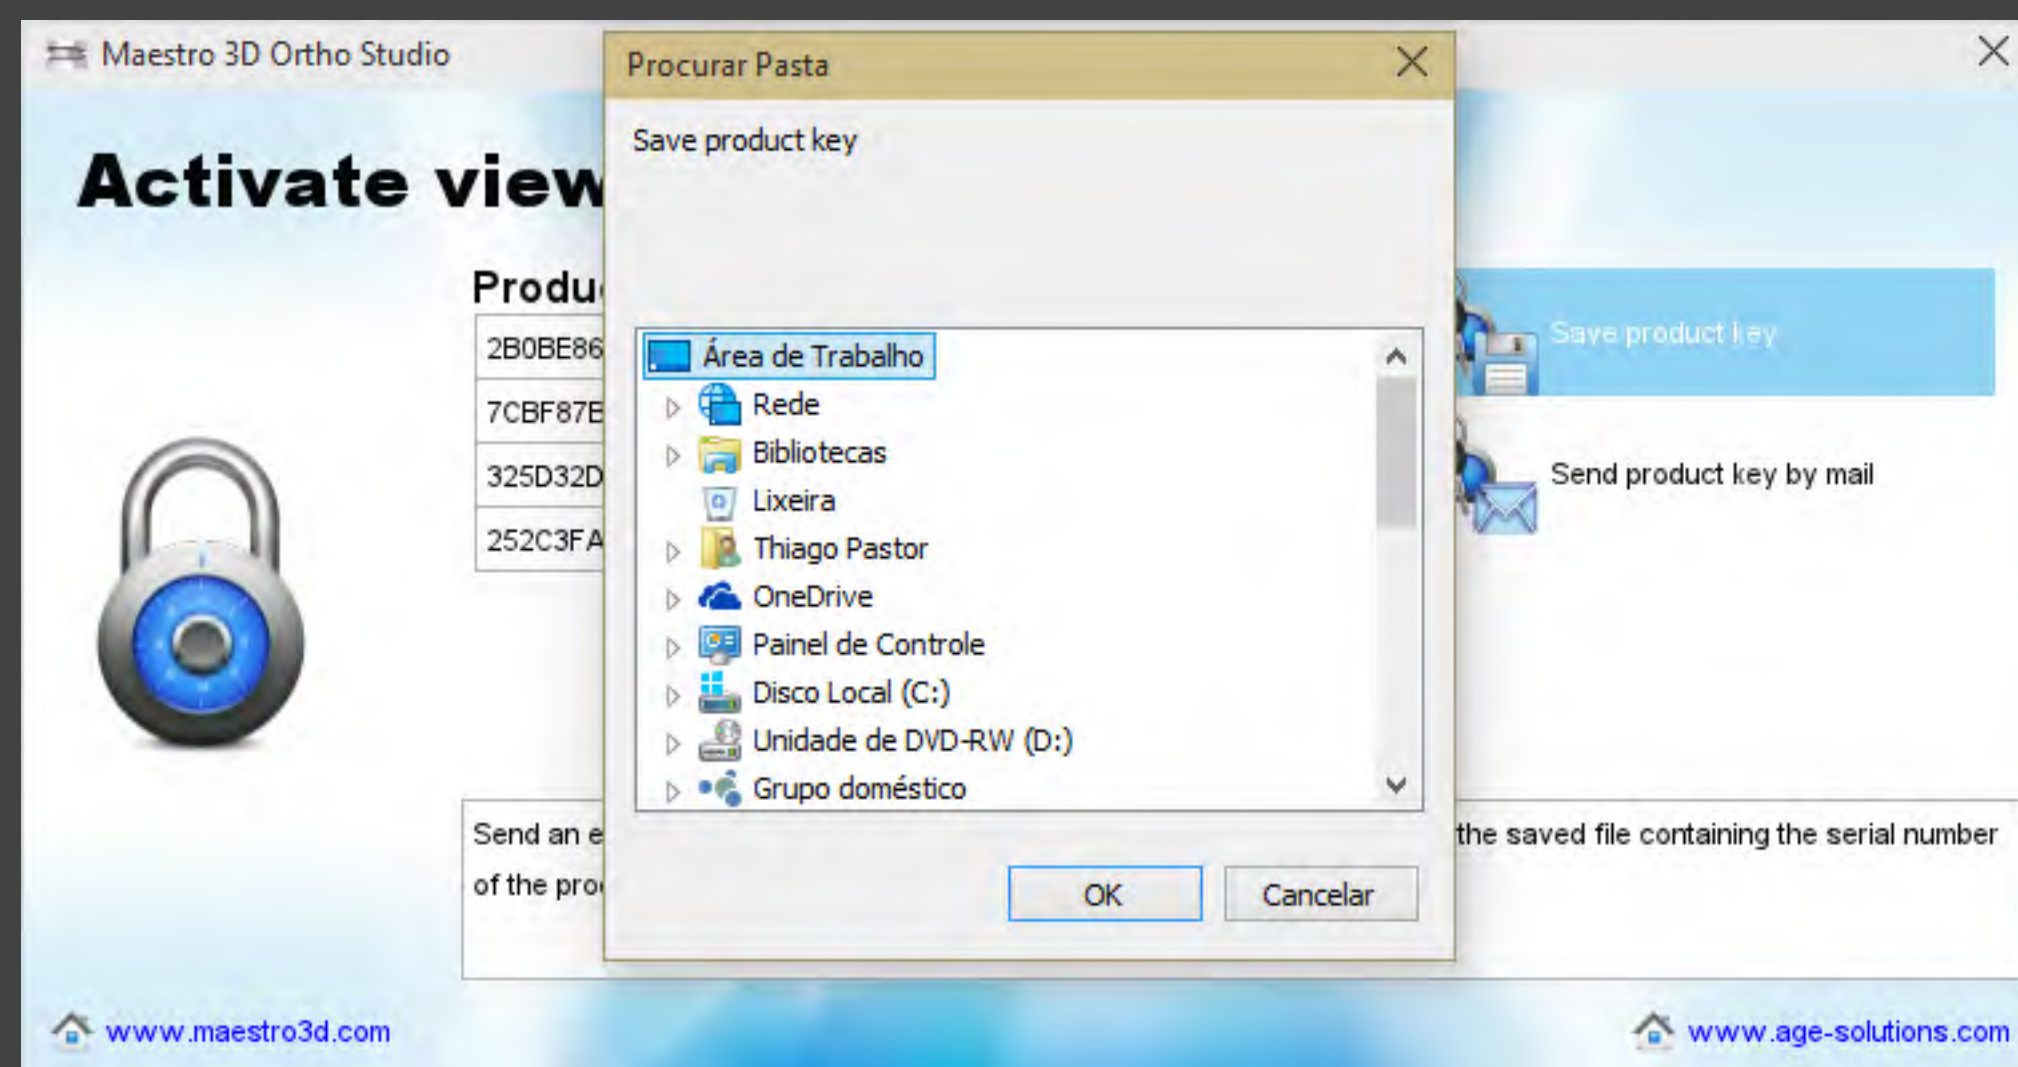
Maestro 3D Ortho Studio

Activate view

Produ

2B0BE86

7CBF87E

325D32D

252C3FA

Procurar Pasta

Save product key

Área de Trabalho

Rede

Bibliotecas

Lixeira

Thiago Pastor

OneDrive

Painel de Controle

Disco Local (C:)

Unidade de DVD-RW (D:)

Grupo doméstico

OK

Cancelar

Save product key

Send product key by mail

Send an e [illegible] the saved file containing the serial number of the pro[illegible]

www.maestro3d.com

www.age-solutions.com